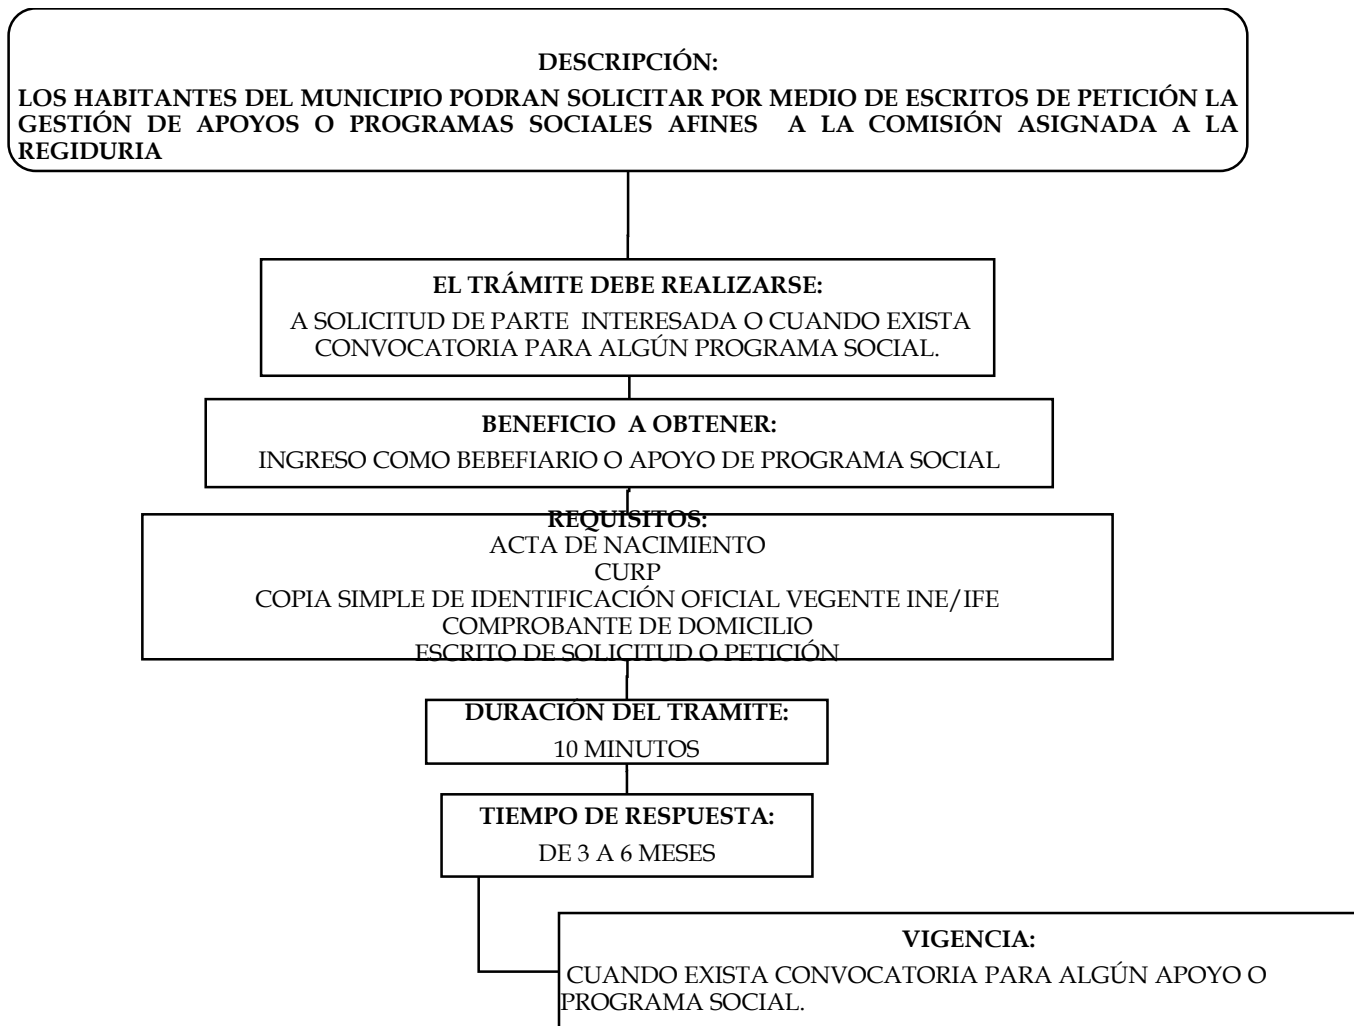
DESCRIPCIÓN:
LOS HABITANTES DEL MUNICIPIO PODRAN SOLICITAR POR MEDIO DE ESCRITOS DE PETICIÓN LA GESTIÓN DE APOYOS O PROGRAMAS SOCIALES AFINES A LA COMISIÓN ASIGNADA A LA REGIDURIA

EL TRÁMITE DEBE REALIZARSE:
A SOLICITUD DE PARTE INTERESADA O CUANDO EXISTA CONVOCATORIA PARA ALGÚN PROGRAMA SOCIAL.

BENEFICIO A OBTENER:
INGRESO COMO BEBEFIARIO O APOYO DE PROGRAMA SOCIAL

REQUISITOS:
ACTA DE NACIMIENTO
CURP
COPIA SIMPLE DE IDENTIFICACIÓN OFICIAL VEGENTE INE/IFE
COMPROBANTE DE DOMICILIO
ESCRITO DE SOLICITUD O PETICIÓN

DURACIÓN DEL TRAMITE:
10 MINUTOS

TIEMPO DE RESPUESTA:
DE 3 A 6 MESES

VIGENCIA:
CUANDO EXISTA CONVOCATORIA PARA ALGÚN APOYO O PROGRAMA SOCIAL.